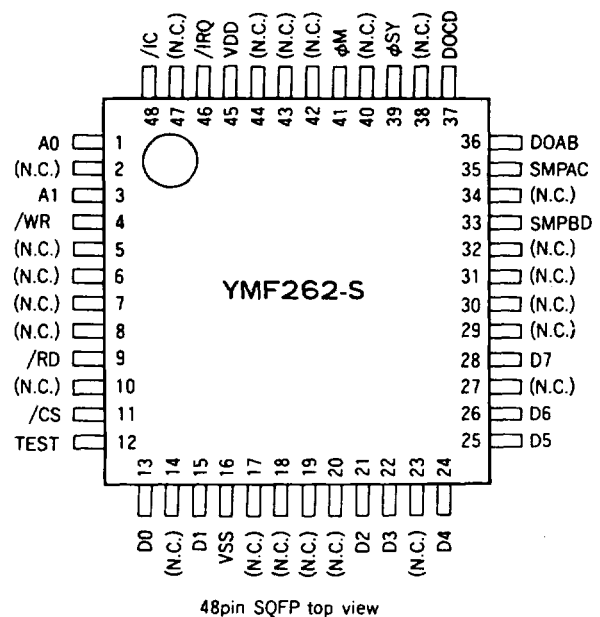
/IC (N.C.) /IRQ VDD (N.C.) (N.C.) (N.C.) φM (N.C.) φSY (N.C.) DOCD
48 47 46 45 44 43 42 41 40 39 38 37

A0 1
(N.C.) 2
A1 3
/WR 4
(N.C.) 5
(N.C.) 6
(N.C.) 7
(N.C.) 8
/RD 9
(N.C.) 10
/CS 11
TEST 12

36 DOAB
35 SMPAC
34 (N.C.)
33 SMPBD
32 (N.C.)
31 (N.C.)
30 (N.C.)
29 (N.C.)
28 D7
27 (N.C.)
26 D6
25 D5

YMF262-S

13 14 15 16 17 18 19 20 21 22 23 24
D0 (N.C.) D1 VSS (N.C.) (N.C.) (N.C.) (N.C.) D2 D3 (N.C.) D4

48pin SQFP top view